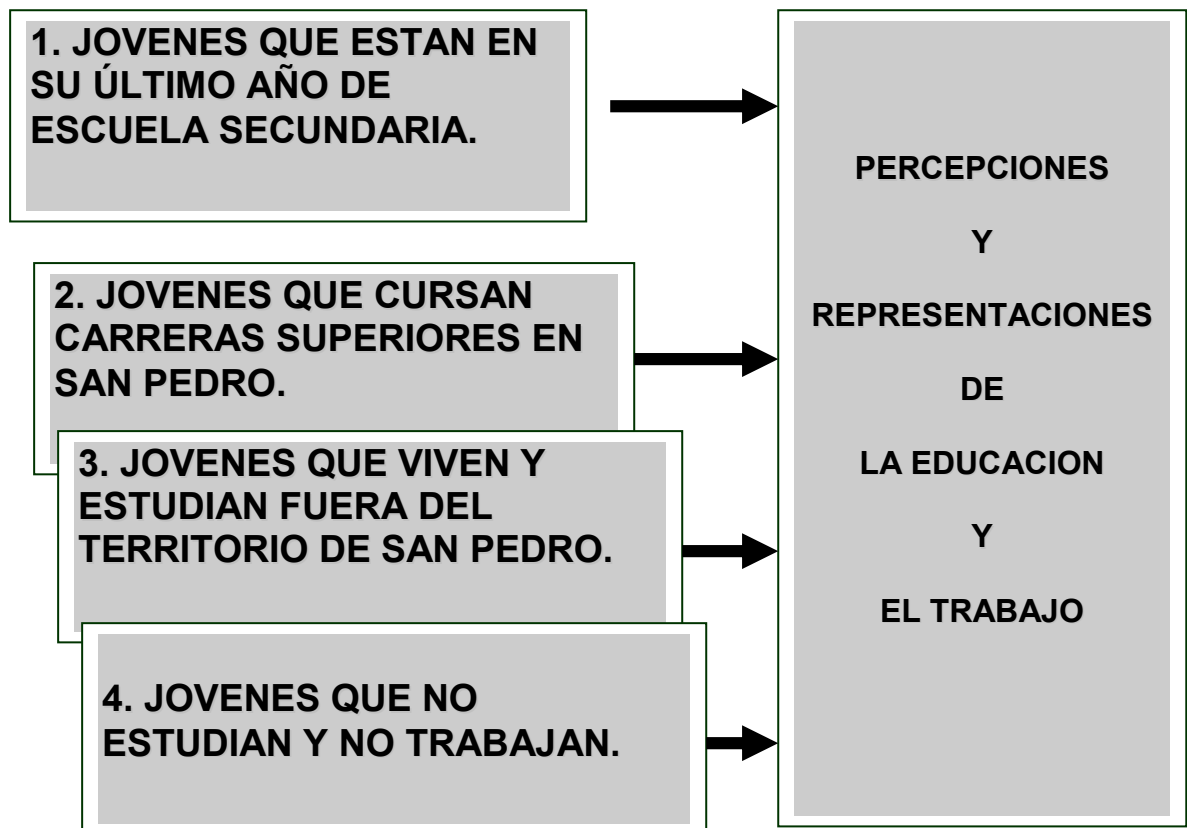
1. JOVENES QUE ESTAN EN SU ÚLTIMO AÑO DE ESCUELA SECUNDARIA.

2. JOVENES QUE CURSAN CARRERAS SUPERIORES EN SAN PEDRO.

3. JOVENES QUE VIVEN Y ESTUDIAN FUERA DEL TERRITORIO DE SAN PEDRO.

4. JOVENES QUE NO ESTUDIAN Y NO TRABAJAN.

PERCEPCIONES

Y

REPRESENTACIONES

DE

LA EDUCACION

Y

EL TRABAJO